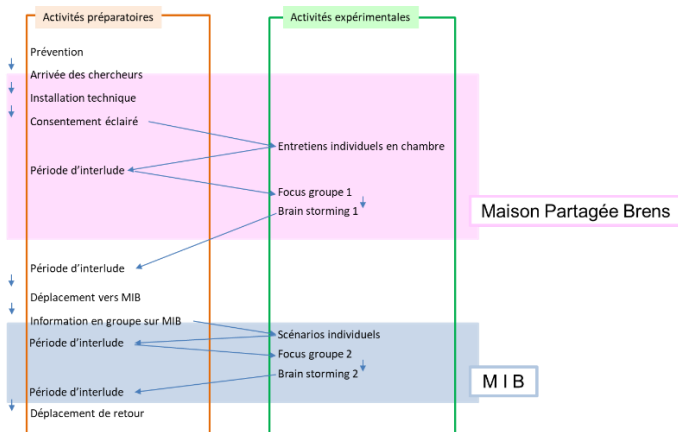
Activités préparatoires

Activités expérimentales

Prévention

Arrivée des chercheurs

Installation technique

Consentement éclairé

Entretiens individuels en chambre

Période d'interlude

Focus groupe 1

Brain storming 1

Maison Partagée Brens

Période d'interlude

Déplacement vers MIB

Information en groupe sur MIB

Scénarios individuels

Période d'interlude

Focus groupe 2

Brain storming 2

M I B

Période d'interlude

Déplacement de retour